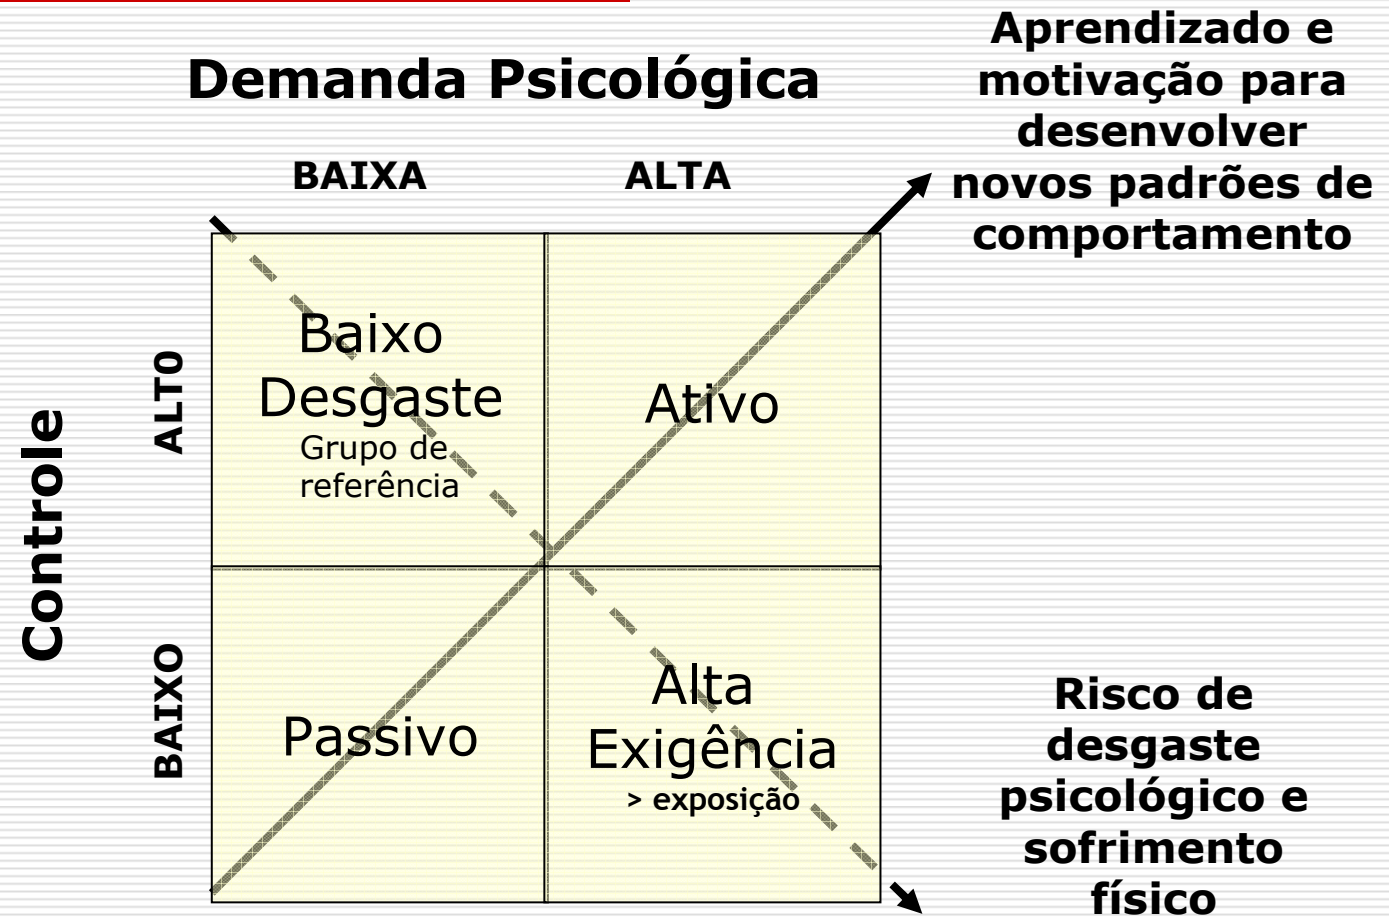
Demanda Psicológica

Aprendizado e motivação para desenvolver novos padrões de comportamento

BAIXA

ALTA

Controle

ALT0

BAIXO

Baixo Desgaste
Grupo de referência

Ativo

Passivo

Alta Exigência
> exposição

Risco de desgaste psicológico e sofrimento físico